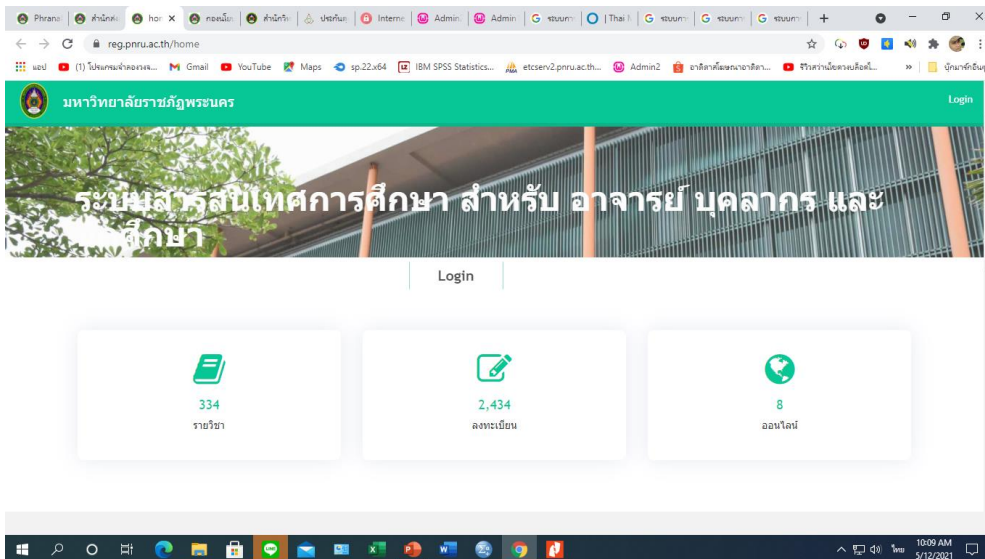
Phrana | สำนักส | hor × | กองนโย | สำนักวิ | ประกันค | Interne | Admin | Admin | ระบบก | Thai | ระบบก | ระบบก | ระบบก | +

reg.pnru.ac.th/home

แอป (1) โปรแกรมจำลองระ... Gmail YouTube Maps sp.22.x64 IBM SPSS Statistics... etcserv2.pnru.ac.th... Admin2 อาลีสาดโฆษณาอาลีดา... รีวิวสาวน้อยตวงบล็อกดี... » บุ๊กมาร์กอื่นๆ

มหาวิทยาลัยราชภัฏพระนคร

Login

ระบบสารสนเทศการศึกษา สำหรับ อาจารย์ บุคลากร และ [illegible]ศึกษา

Login

334
รายวิชา

2,434
ลงทะเบียน

8
ออนไลน์

10:09 AM
5/12/2021
ไทย